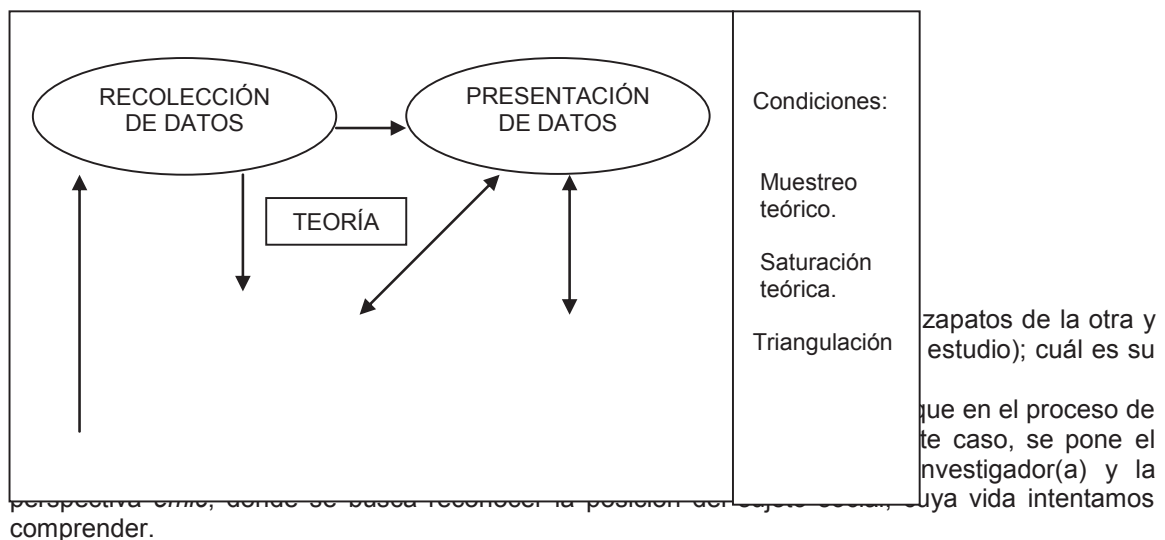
RECOLECCIÓN DE DATOS

PRESENTACIÓN DE DATOS

TEORÍA

Condiciones:

Muestreo teórico.

Saturación teórica.

Triangulación

zapatos de la otra y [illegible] estudio); cuál es su

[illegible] que en el proceso de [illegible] te caso, se pone el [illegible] nvestigador(a) y la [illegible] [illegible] uya vida intentamos comprender.